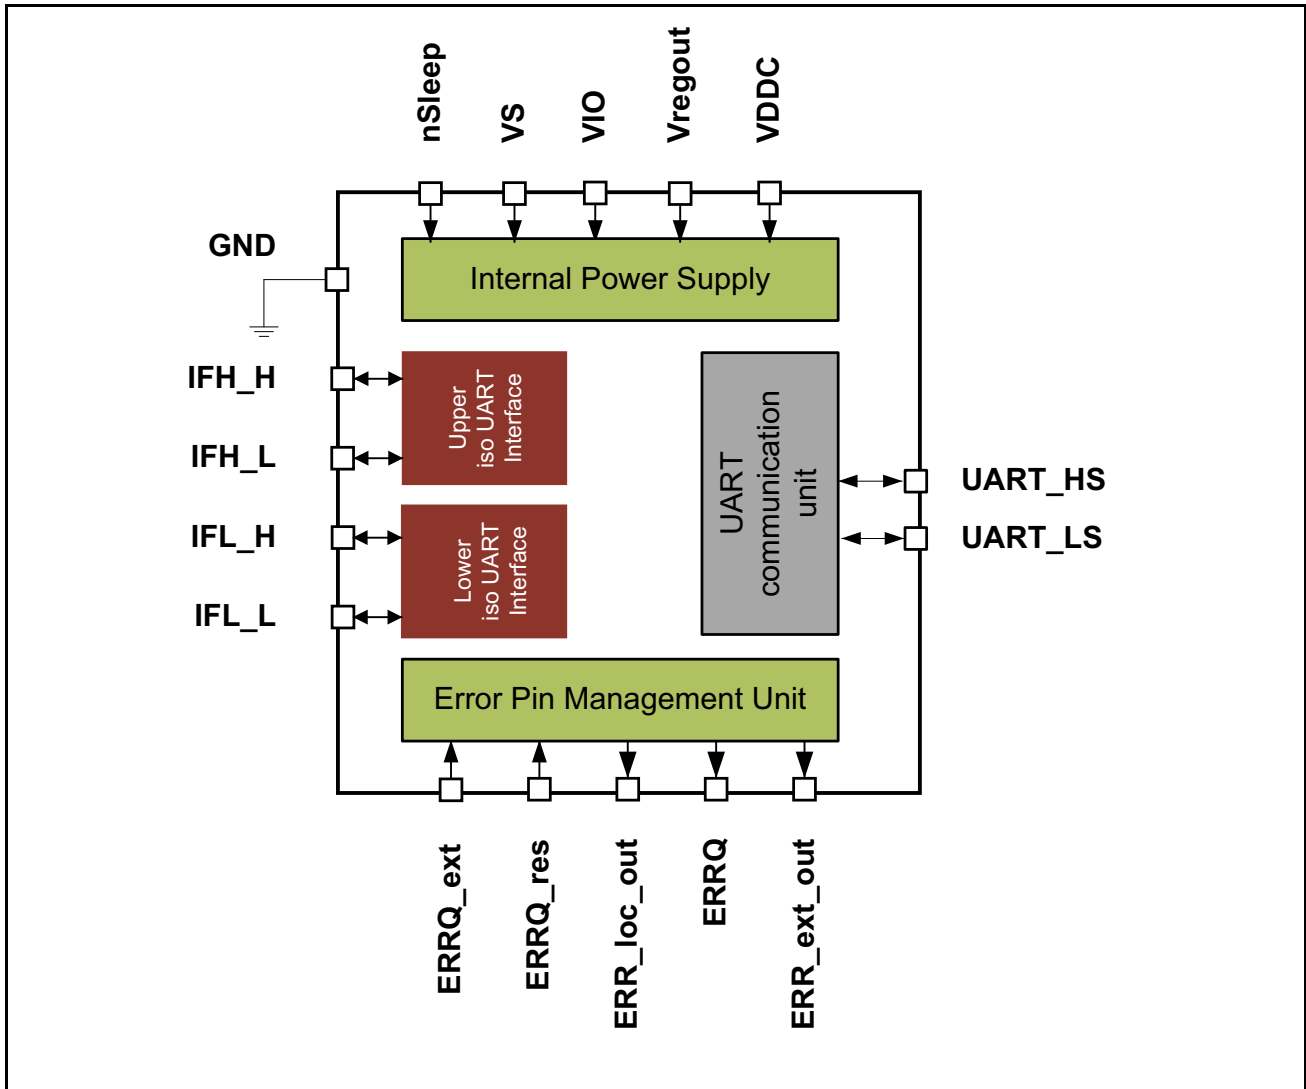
nSleep
VS
VIO
Vregout
VDDC

GND

Internal Power Supply

IFH_H
IFH_L
IFL_H
IFL_L

Upper iso UART Interface

Lower iso UART Interface

UART communication unit

UART_HS
UART_LS

Error Pin Management Unit

ERRQ_ext
ERRQ_res
ERR_loc_out
ERRQ
ERR_ext_out